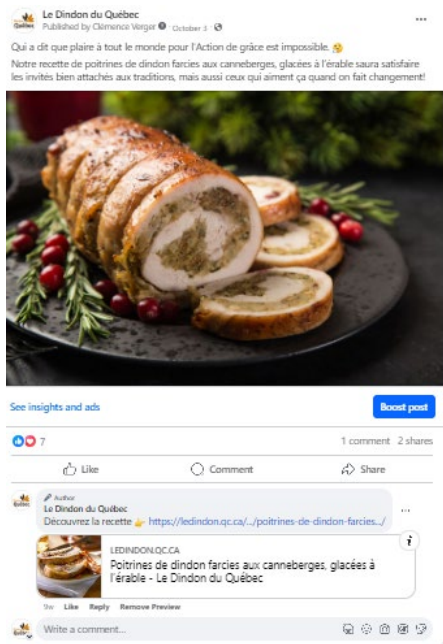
Le Dindon du Québec
Published by Clémence Verger · October 3 ·

Qui a dit que plaire à tout le monde pour l'Action de grâce est impossible. 😉
Notre recette de poitrines de dindon farcies aux canneberges, glacées à l'érable saura satisfaire les invités bien attachés aux traditions, mais aussi ceux qui aiment ça quand on fait changement!

See insights and ads

Boost post

7

1 comment 2 shares

Like

Comment

Share

Author
Le Dindon du Québec
Découvrez la recette 👉 https://ledindon.qc.ca/.../poitrines-de-dindon-farcies.../

LEDINDON.QC.CA
Poitrines de dindon farcies aux canneberges, glacées à l'érable - Le Dindon du Québec

9w Like Reply Remove Preview

Write a comment...